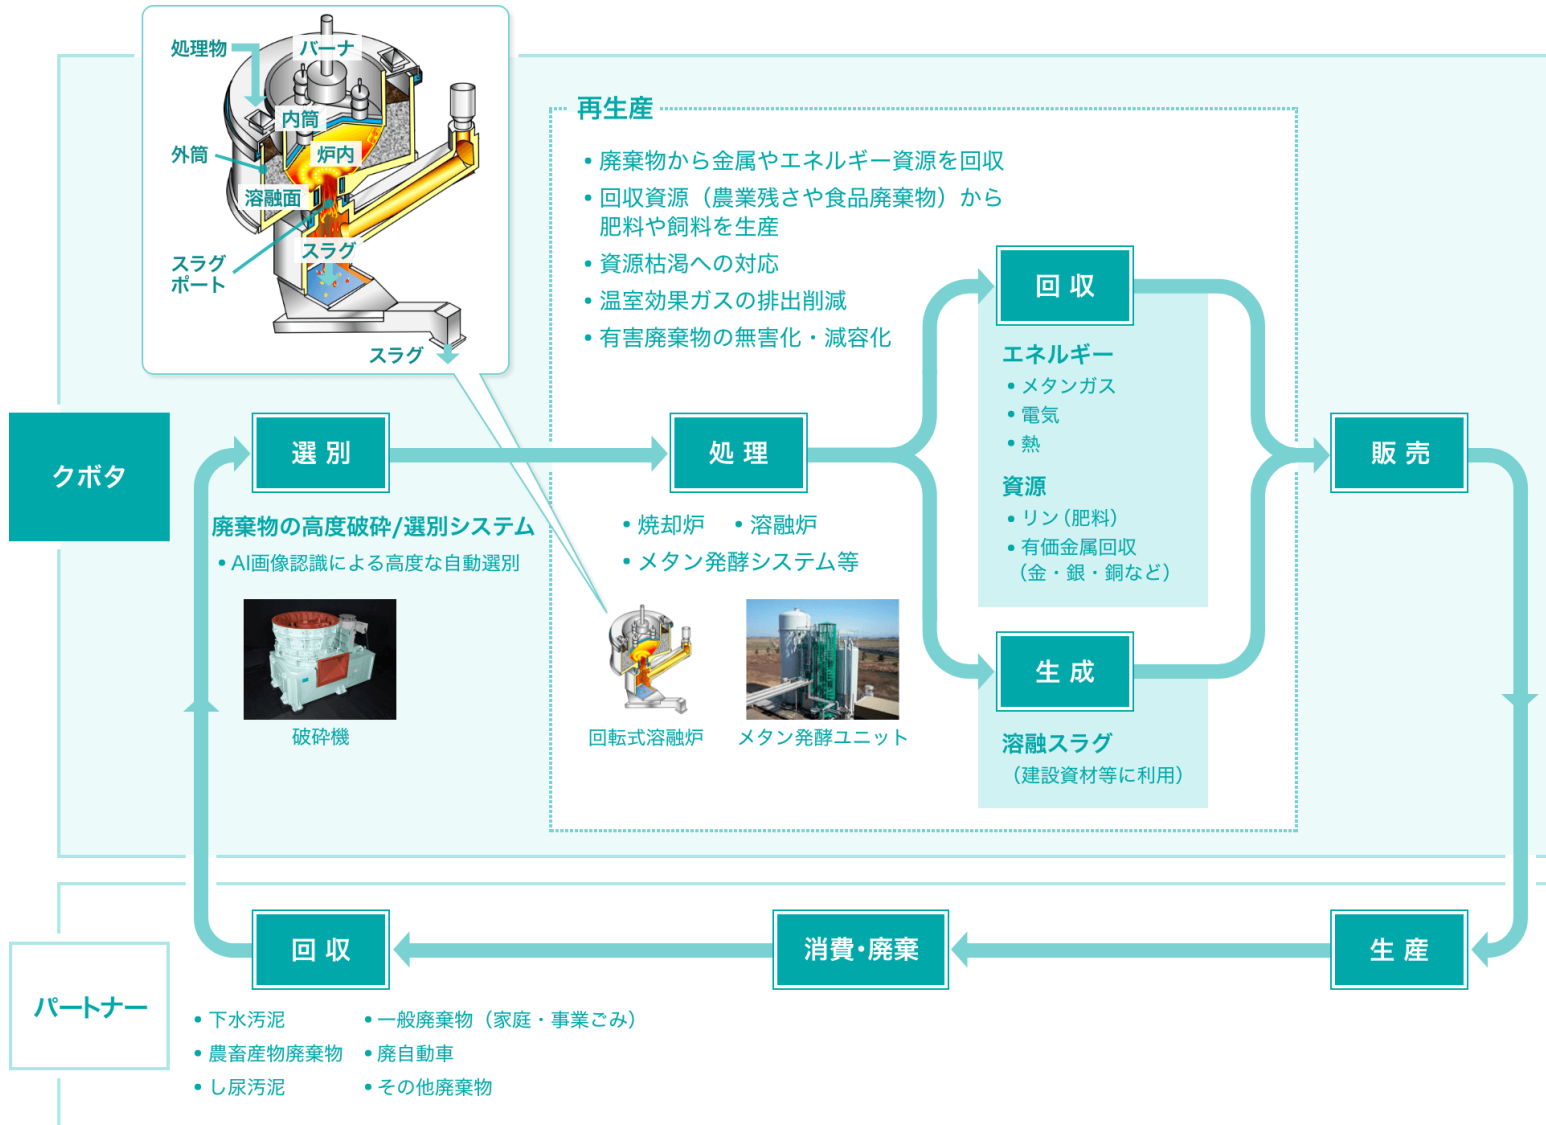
処理物
バーナ
内筒
外筒
炉内
溶融面
スラグ
スラグ
ポート
スラグ

再生産
• 廃棄物から金属やエネルギー資源を回収
• 回収資源（農業残さや食品廃棄物）から肥料や飼料を生産
• 資源枯渇への対応
• 温室効果ガスの排出削減
• 有害廃棄物の無害化・減容化

クボタ

選 別
廃棄物の高度破砕/選別システム
• AI画像認識による高度な自動選別
破砕機

処 理
• 焼却炉 • 溶融炉
• メタン発酵システム等
回転式溶融炉
メタン発酵ユニット

回 収
エネルギー
• メタンガス
• 電気
• 熱
資源
• リン（肥料）
• 有価金属回収（金・銀・銅など）

生 成
溶融スラグ
（建設資材等に利用）

販 売

パートナー

回 収
消費・廃棄
生 産

• 下水汚泥
• 農畜産物廃棄物
• し尿汚泥
• 一般廃棄物（家庭・事業ごみ）
• 廃自動車
• その他廃棄物